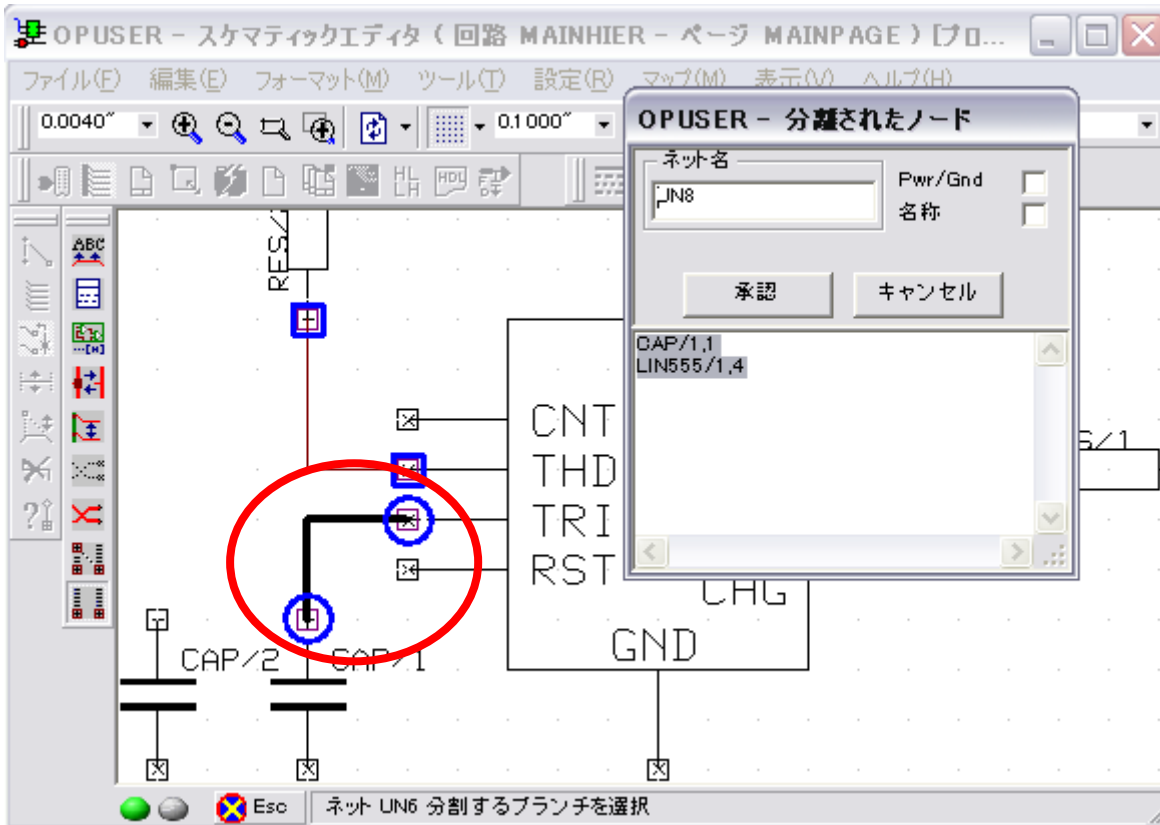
OPUSER - スケマティックエディタ ( 回路 MAINHIER - ページ MAINPAGE ) [プロ...

ファイル(F) 編集(E) フォーマット(M) ツール(T) 設定(R) マップ(M) 表示(V) ヘルプ(H)

0.0040" 0.1000"

OPUSER - 分離されたノード

ネット名
UN8

Pwr/Gnd
名称

承認 キャンセル

CAP/1,1
LIN555/1,4

RES/
CNT
THD
TRI
RST
CHG
GND
S/1
CAP/2
CAP/1

Esc
ネット UN6 分割するブランチを選択